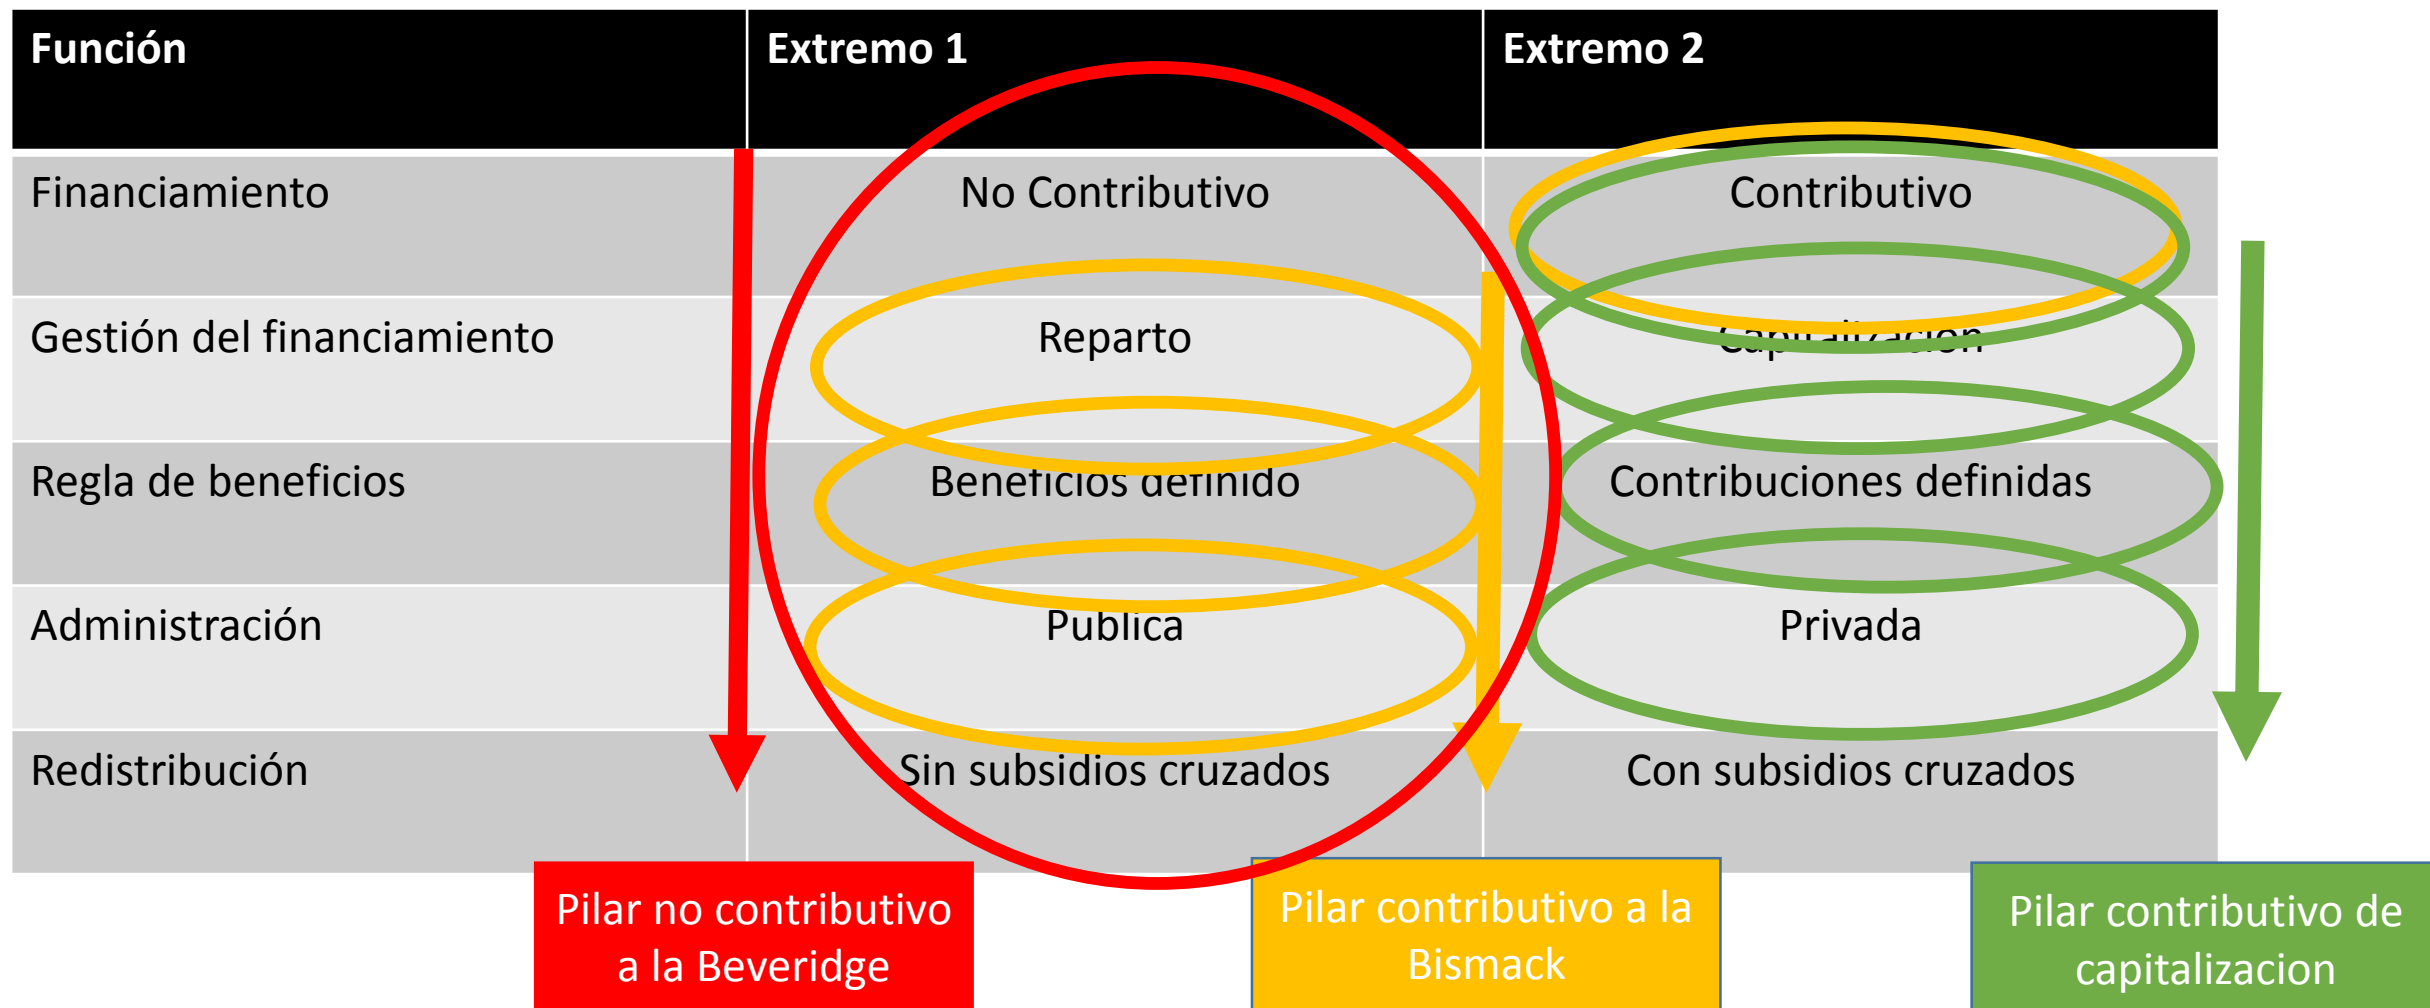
| Función | Extremo 1 | Extremo 2 |
|---|---|---|
| Financiamiento | No Contributivo | Contributivo |
| Gestión del financiamiento | Reparto | Capitalización |
| Regla de beneficios | Beneficios definido | Contribuciones definidas |
| Administración | Publica | Privada |
| Redistribución | Sin subsidios cruzados | Con subsidios cruzados |

Pilar no contributivo a la Beveridge

Pilar contributivo a la Bismack

Pilar contributivo de capitalizacion